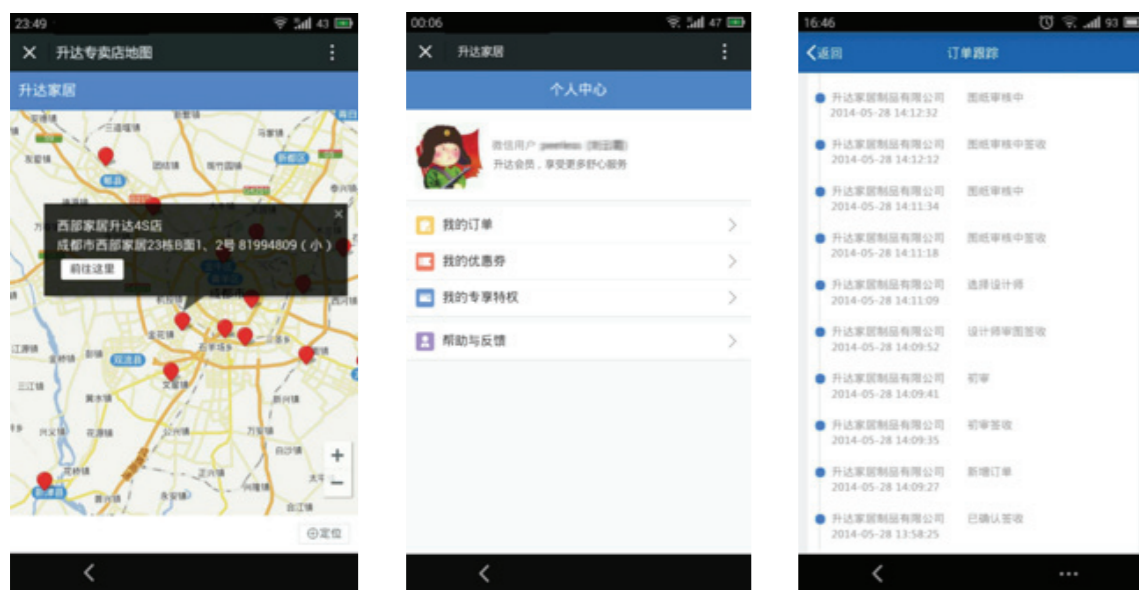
23:49
升达专卖店地图
升达家居
西部家居升达4S店
成都市西部家居23栋B面1、2号 81994809（小）
前往这里
郫县
新都区
双流县
新津县
+
−
⊕定位

00:06
升达家居
个人中心
微信用户 peerless (刚刚)
升达会员，享受更多舒心服务
我的订单
我的优惠券
我的专享特权
帮助与反馈

16:46
返回
订单跟踪
升达家居制品有限公司 2014-05-28 14:12:32 图纸审核中
升达家居制品有限公司 2014-05-28 14:12:12 图纸审核中签收
升达家居制品有限公司 2014-05-28 14:11:34 图纸审核中
升达家居制品有限公司 2014-05-28 14:11:18 图纸审核中签收
升达家居制品有限公司 2014-05-28 14:11:09 选择设计师
升达家居制品有限公司 2014-05-28 14:09:52 设计师审图签收
升达家居制品有限公司 2014-05-28 14:09:41 初审
升达家居制品有限公司 2014-05-28 14:09:35 初审签收
升达家居制品有限公司 2014-05-28 14:09:27 新增订单
升达家居制品有限公司 2014-05-28 13:58:25 已确认签收